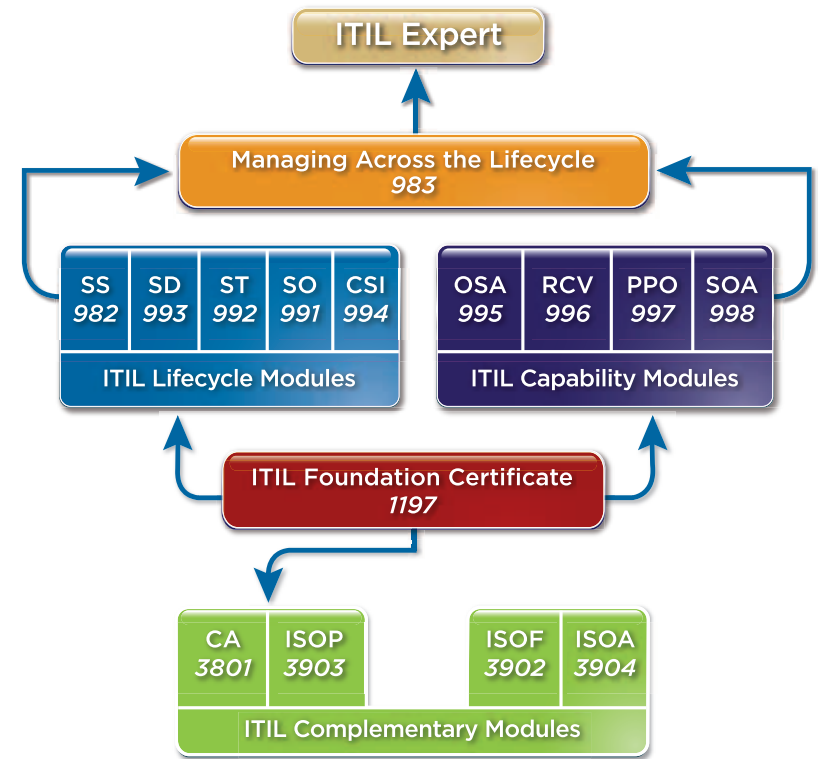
ITIL Expert

Managing Across the Lifecycle
983

SS
982

SD
993

ST
992

SO
991

CSI
994

ITIL Lifecycle Modules

OSA
995

RCV
996

PPO
997

SOA
998

ITIL Capability Modules

ITIL Foundation Certificate
1197

CA
3801

ISOP
3903

ISOF
3902

ISOA
3904

ITIL Complementary Modules